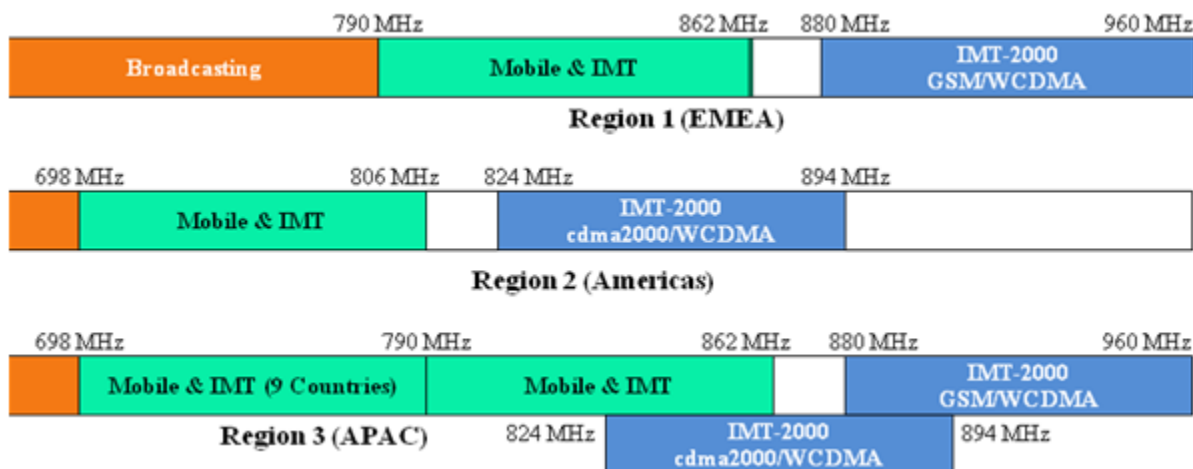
790 MHz
862 MHz
880 MHz
960 MHz

Broadcasting
Mobile & IMT
IMT-2000
GSM/WCDMA

Region 1 (EMEA)

698 MHz
806 MHz
824 MHz
894 MHz

Mobile & IMT
IMT-2000
cdma2000/WCDMA

Region 2 (Americas)

698 MHz
790 MHz
862 MHz
880 MHz
960 MHz

Mobile & IMT (9 Countries)
Mobile & IMT
IMT-2000
GSM/WCDMA

Region 3 (APAC)
824 MHz
IMT-2000
cdma2000/WCDMA
894 MHz